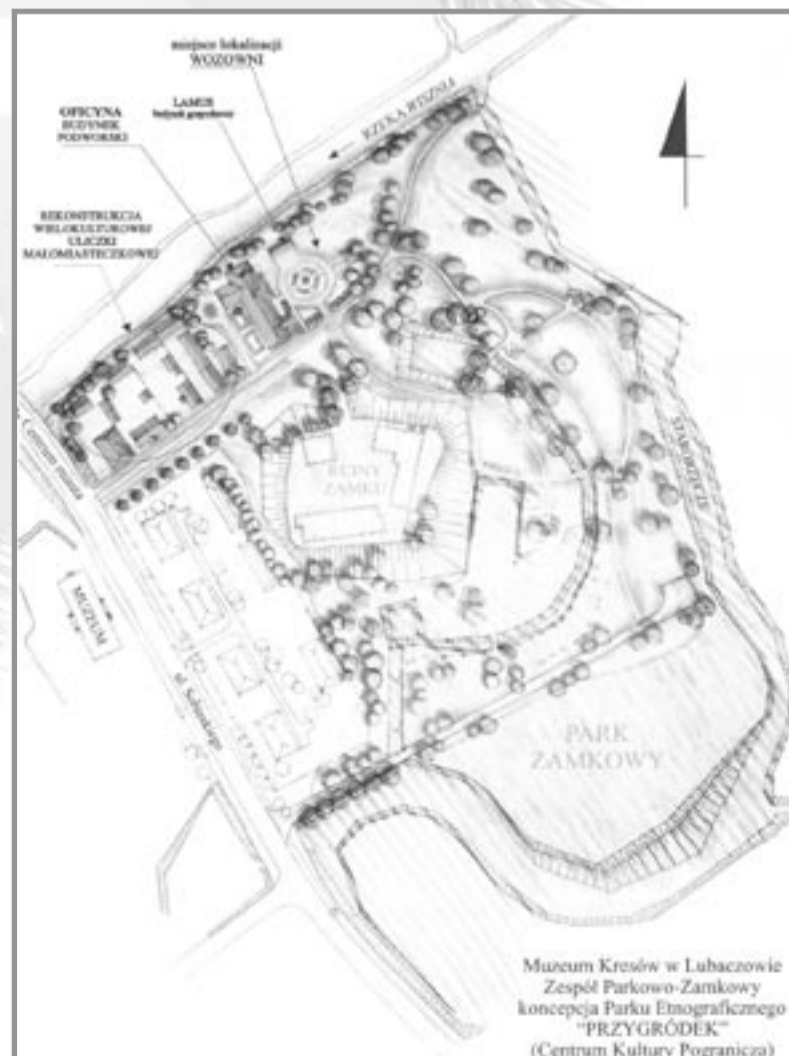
miejsce lokalizacji
WOZOWNI

OFICYNA
BUDYNEK
PODWORSKI

LAMUS
budynek gospodarczy

RZEKA RZESZNA

REKONSTRUKCJA
WIELOKULTUROWEJ
ULICZKI
MAŁOMIASTECZKOWEJ

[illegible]

RUINY
ZAMKU

STAROBIECZE

MUZEUM

ul. Sobieskiego

PARK
ZAMKOWY

Muzeum Kresów w Lubaczowie
Zespół Parkowo-Zamkowy
koncepcja Parku Etnograficznego
"PRZYGRÓDEK"
(Centrum Kultury Pogranicza)